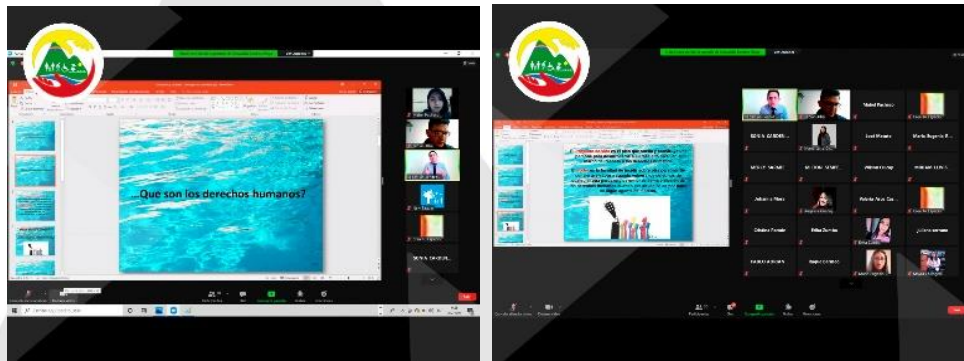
¿Qué son los derechos humanos?

SONIA CERDEÑ...

Mabel Restrepo

SONIA CERDEÑ...

Luz Marina

María Eugenia R...

MIGUEL SUARE...

ANTONIO SUARE...

Patricia Roa

PHABLO ELISEN...

Johanna Pérez

Paloma Arias Cas...

Cristina Parrado

Erika Zamiria

¿Quiere arreno

YAMILE LOZANO

Saipa Cardenas

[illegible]